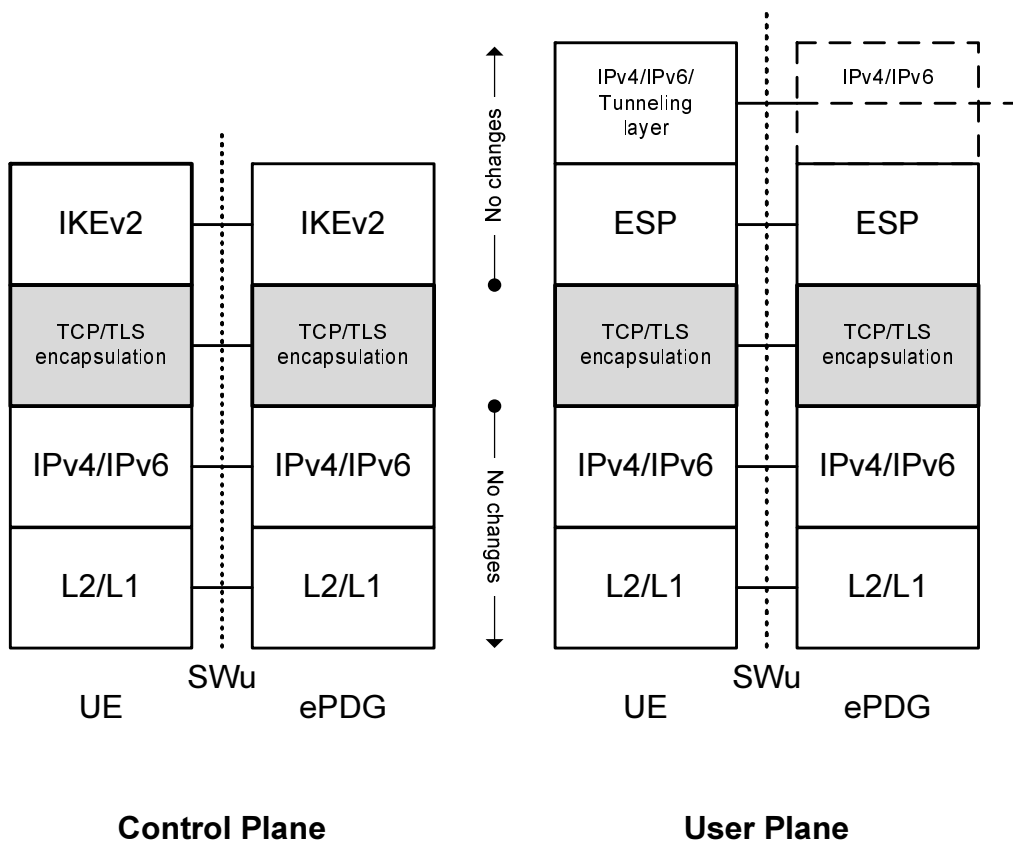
IKEv2

TCP/TLS encapsulation

IPv4/IPv6

L2/L1

SWu

UE

IKEv2

TCP/TLS encapsulation

IPv4/IPv6

L2/L1

ePDG

Control Plane

No changes

No changes

IPv4/IPv6/ Tunneling layer

ESP

TCP/TLS encapsulation

IPv4/IPv6

L2/L1

SWu

UE

IPv4/IPv6

ESP

TCP/TLS encapsulation

IPv4/IPv6

L2/L1

ePDG

User Plane